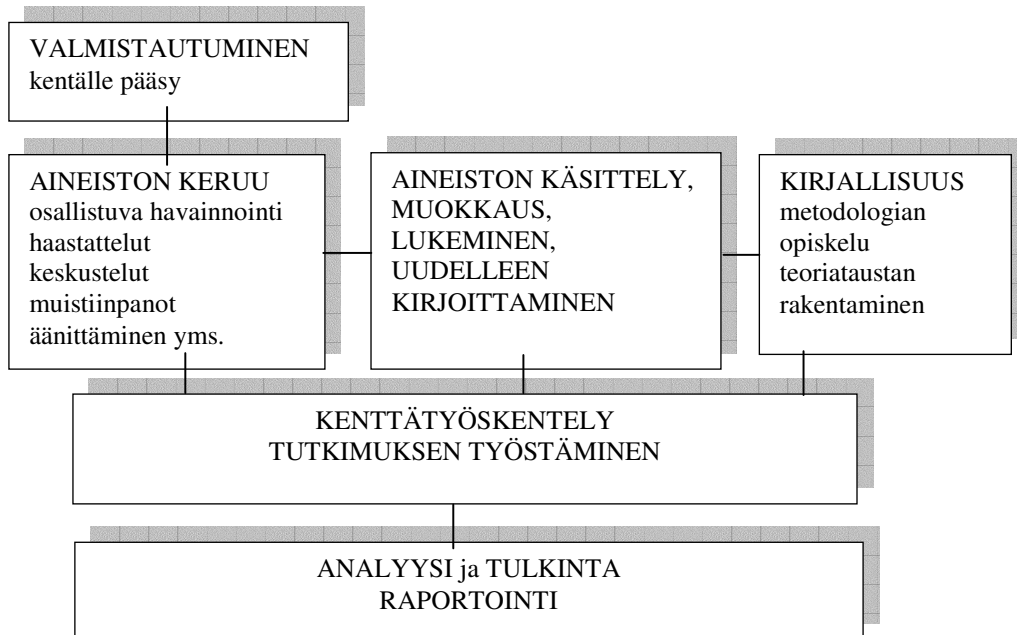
VALMISTAUTUMINEN
kentälle pääsy

AINEISTON KERUU
osallistuva havainnointi
haastattelut
keskustelut
muistiinpanot
äänittäminen yms.

AINEISTON KÄSITTELY,
MUOKKAUS,
LUKEMINEN,
UUDELLEEN
KIRJOITTAMINEN

KIRJALLISUUS
metodologian
opiskelu
teoriataustan
rakentaminen

KENTTÄTYÖSKENTELY
TUTKIMUKSEN TYÖSTÄMINEN

ANALYYSI ja TULKINTA
RAPORTOINTI